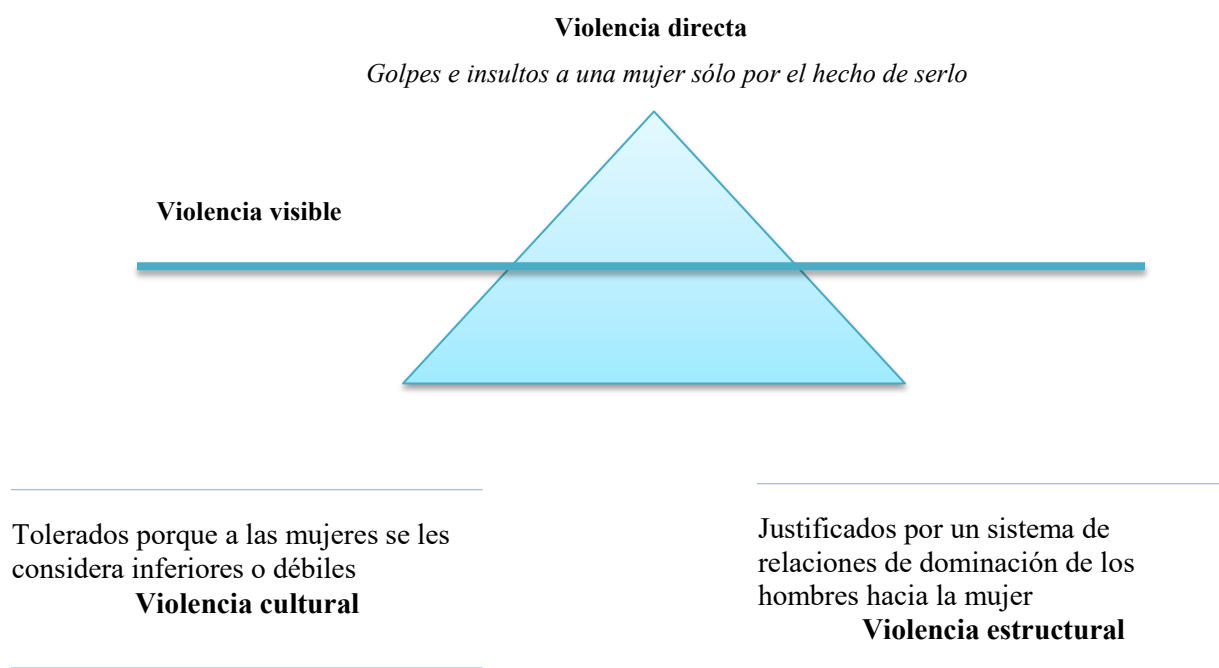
**Violencia directa**

*Golpes e insultos a una mujer sólo por el hecho de serlo*

**Violencia visible**

Tolerados porque a las mujeres se les considera inferiores o débiles
**Violencia cultural**

Justificados por un sistema de relaciones de dominación de los hombres hacia la mujer
**Violencia estructural**